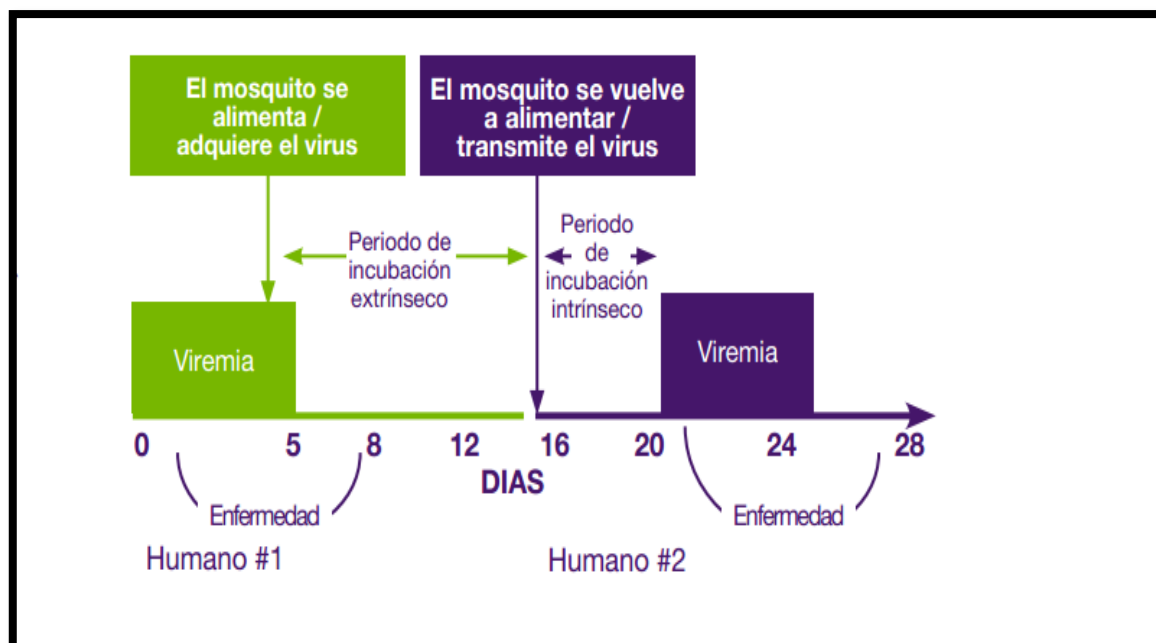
El mosquito se alimenta / adquiere el virus

El mosquito se vuelve a alimentar / transmite el virus

Periodo de incubación extrínseco

Periodo de incubación intrínseco

Viremia

Viremia

0 5 8 12 16 20 24 28

DIAS

Enfermedad

Enfermedad

Humano #1

Humano #2